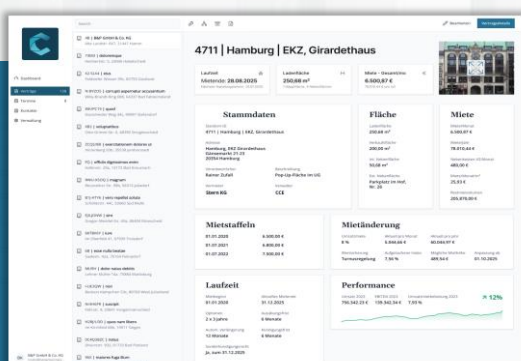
4711 | Hamburg | EKZ, Girardethaus

Laufzeit
Mietende: 28.08.2026

Ladenfläche
250,68 m²

Miete - Gesamtmiete
6.500,67 €

Stammdaten

4711 | Hamburg | EKZ, Girardethaus

Fläche

Ladenfläche
250,68 m²

200,00 m²

50,00 m²

Parkplatz im Hof, Nr. 25

Miete

6.500,67 €

78.010,44 €

489,50 €

25,93 €

205.970,00 €

Rainer Zufall

Pop-Up-Fläche im UG

Stern KG

CCE

Mietstaffeln

01.01.2025 | 6.500,00 €
01.01.2021 | 6.800,00 €
01.01.2022 | 7.000,00 €

Mietänderung

8 % | 5.000,00 € | 60.064,97 €

Turnusregelung | 7,50 % | 489,50 € | 01.10.2025

Laufzeit

2 x 3 Jahre

12 Monate | 6 Monate

ja, zum 31.12.2025

Performance

790.342,23 € | 101.348,34 € | 7,55 %

12%

Beschreiben

Vertragsdetails

Dashboard

Verträge

Verwaltung

BBP GmbH & Co. KG